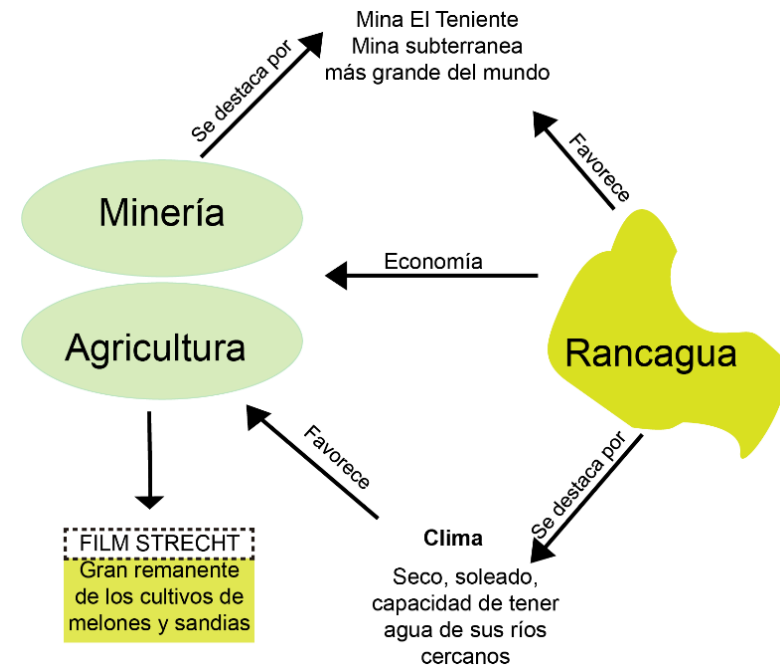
Mina El Teniente
Mina subterranea
más grande del mundo

Se destaca por

Favorece

Minería

Economía

Agricultura

Rancagua

Favorece

Se destaca por

FILM STRECHT

Gran remanente de los cultivos de melones y sandias

Clima

Seco, soleado, capacidad de tener agua de sus ríos cercanos